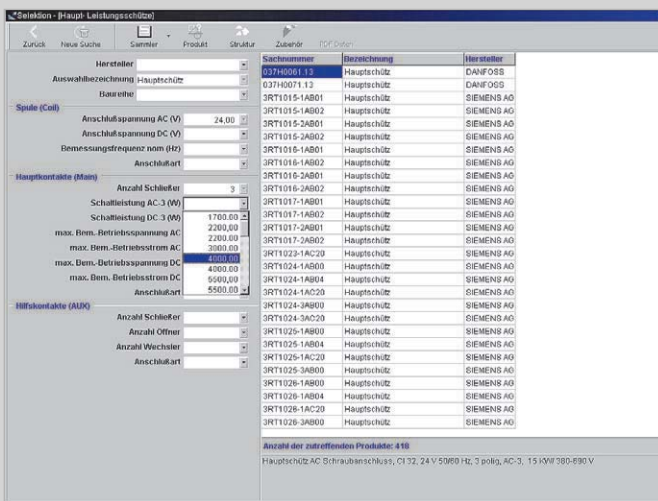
Selektion - [Haupt- Leistungsschütze]

Zurück Neue Suche Sammler Produkt Struktur Zubehör PDF Daten

Hersteller
Auswahlbezeichnung Hauptschütz
Baureihe

Spule (Coil)
Anschlußspannung AC (V) 24,00
Anschlußspannung DC (V)
Bemessungsfrequenz nom (Hz)
Anschlußart

Hauptkontakte (Main)
Anzahl Schließer 3
Schaltleistung AC-3 (W)
Schaltleistung DC-3 (W)
max. Bem.-Betriebsspannung AC
max. Bem.-Betriebsstrom AC
max. Bem.-Betriebsspannung DC
max. Bem.-Betriebsstrom DC
Anschlußart

1700,00
2200,00
2200,00
3000,00
4000,00
4000,00
5500,00
5500,00

Hilfskontakte (AUX)
Anzahl Schließer
Anzahl Öffner
Anzahl Wechsler
Anschlußart

| Sachnummer | Bezeichnung | Hersteller |
|---|---|---|
| 037H0061.13 | Hauptschütz | DANFOSS |
| 037H0071.13 | Hauptschütz | DANFOSS |
| 3RT1015-1AB01 | Hauptschütz | SIEMENS AG |
| 3RT1015-1AB02 | Hauptschütz | SIEMENS AG |
| 3RT1015-2AB01 | Hauptschütz | SIEMENS AG |
| 3RT1015-2AB02 | Hauptschütz | SIEMENS AG |
| 3RT1016-1AB01 | Hauptschütz | SIEMENS AG |
| 3RT1016-1AB02 | Hauptschütz | SIEMENS AG |
| 3RT1016-2AB01 | Hauptschütz | SIEMENS AG |
| 3RT1016-2AB02 | Hauptschütz | SIEMENS AG |
| 3RT1017-1AB01 | Hauptschütz | SIEMENS AG |
| 3RT1017-1AB02 | Hauptschütz | SIEMENS AG |
| 3RT1017-2AB01 | Hauptschütz | SIEMENS AG |
| 3RT1017-2AB02 | Hauptschütz | SIEMENS AG |
| 3RT1023-1AC20 | Hauptschütz | SIEMENS AG |
| 3RT1024-1AB00 | Hauptschütz | SIEMENS AG |
| 3RT1024-1AB04 | Hauptschütz | SIEMENS AG |
| 3RT1024-1AC20 | Hauptschütz | SIEMENS AG |
| 3RT1024-3AB00 | Hauptschütz | SIEMENS AG |
| 3RT1024-3AC20 | Hauptschütz | SIEMENS AG |
| 3RT1025-1AB00 | Hauptschütz | SIEMENS AG |
| 3RT1025-1AB04 | Hauptschütz | SIEMENS AG |
| 3RT1025-1AC20 | Hauptschütz | SIEMENS AG |
| 3RT1025-3AB00 | Hauptschütz | SIEMENS AG |
| 3RT1026-1AB00 | Hauptschütz | SIEMENS AG |
| 3RT1026-1AB04 | Hauptschütz | SIEMENS AG |
| 3RT1026-1AC20 | Hauptschütz | SIEMENS AG |
| 3RT1026-3AB00 | Hauptschütz | SIEMENS AG |

Anzahl der zutreffenden Produkte: 416

Hauptschütz AC Schraubanschluss, CI 32, 24 V 50/60 Hz, 3 polig, AC-3, 15 KW/380-690 V